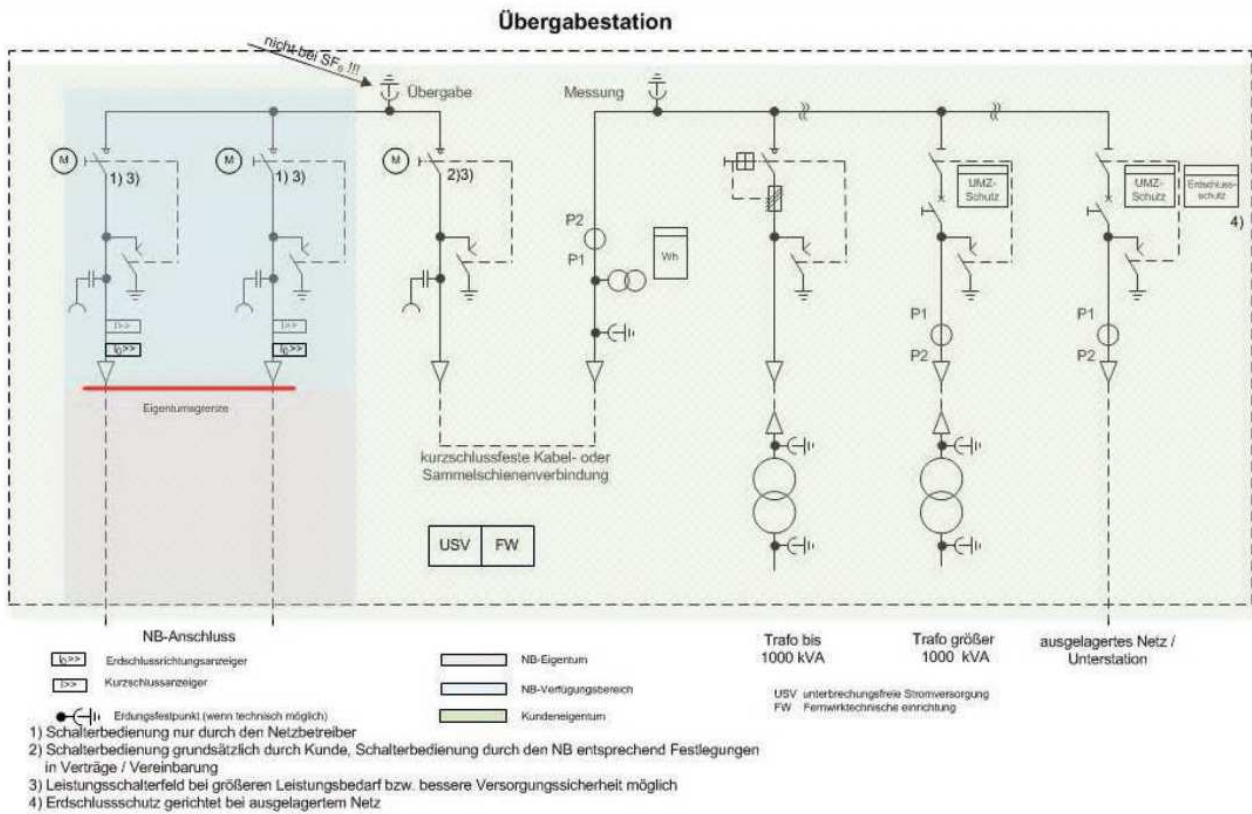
Übergabestation

nicht bei $SF_6$ !!!

Übergabe

Messung

M

1) 3)

M

1) 3)

M

2)3)

P2

P1

Wh

UMZ-Schutz

UMZ-Schutz

Erdschluss-schutz

4)

P1

P2

P1

P2

I>>

$I_E$>>

I>>

$I_E$>>

Eigentumsgrenze

kurzschlussfeste Kabel- oder Sammelschienenverbindung

USV

FW

NB-Anschluss

Trafo bis 1000 kVA

Trafo größer 1000 kVA

ausgelagertes Netz / Unterstation

$I_E$>> Erdschlussrichtungsanzeiger

I>> Kurzschlussanzeiger

Erdungsfestpunkt (wenn technisch möglich)

NB-Eigentum

NB-Verfügungsbereich

Kundeneigentum

USV unterbrechungsfreie Stromversorgung
FW Fernwirktechnische einrichtung

1) Schalterbedienung nur durch den Netzbetreiber
2) Schalterbedienung grundsätzlich durch Kunde, Schalterbedienung durch den NB entsprechend Festlegungen in Verträge / Vereinbarung
3) Leistungsschalterfeld bei größeren Leistungsbedarf bzw. bessere Versorgungssicherheit möglich
4) Erdschlussschutz gerichtet bei ausgelagertem Netz